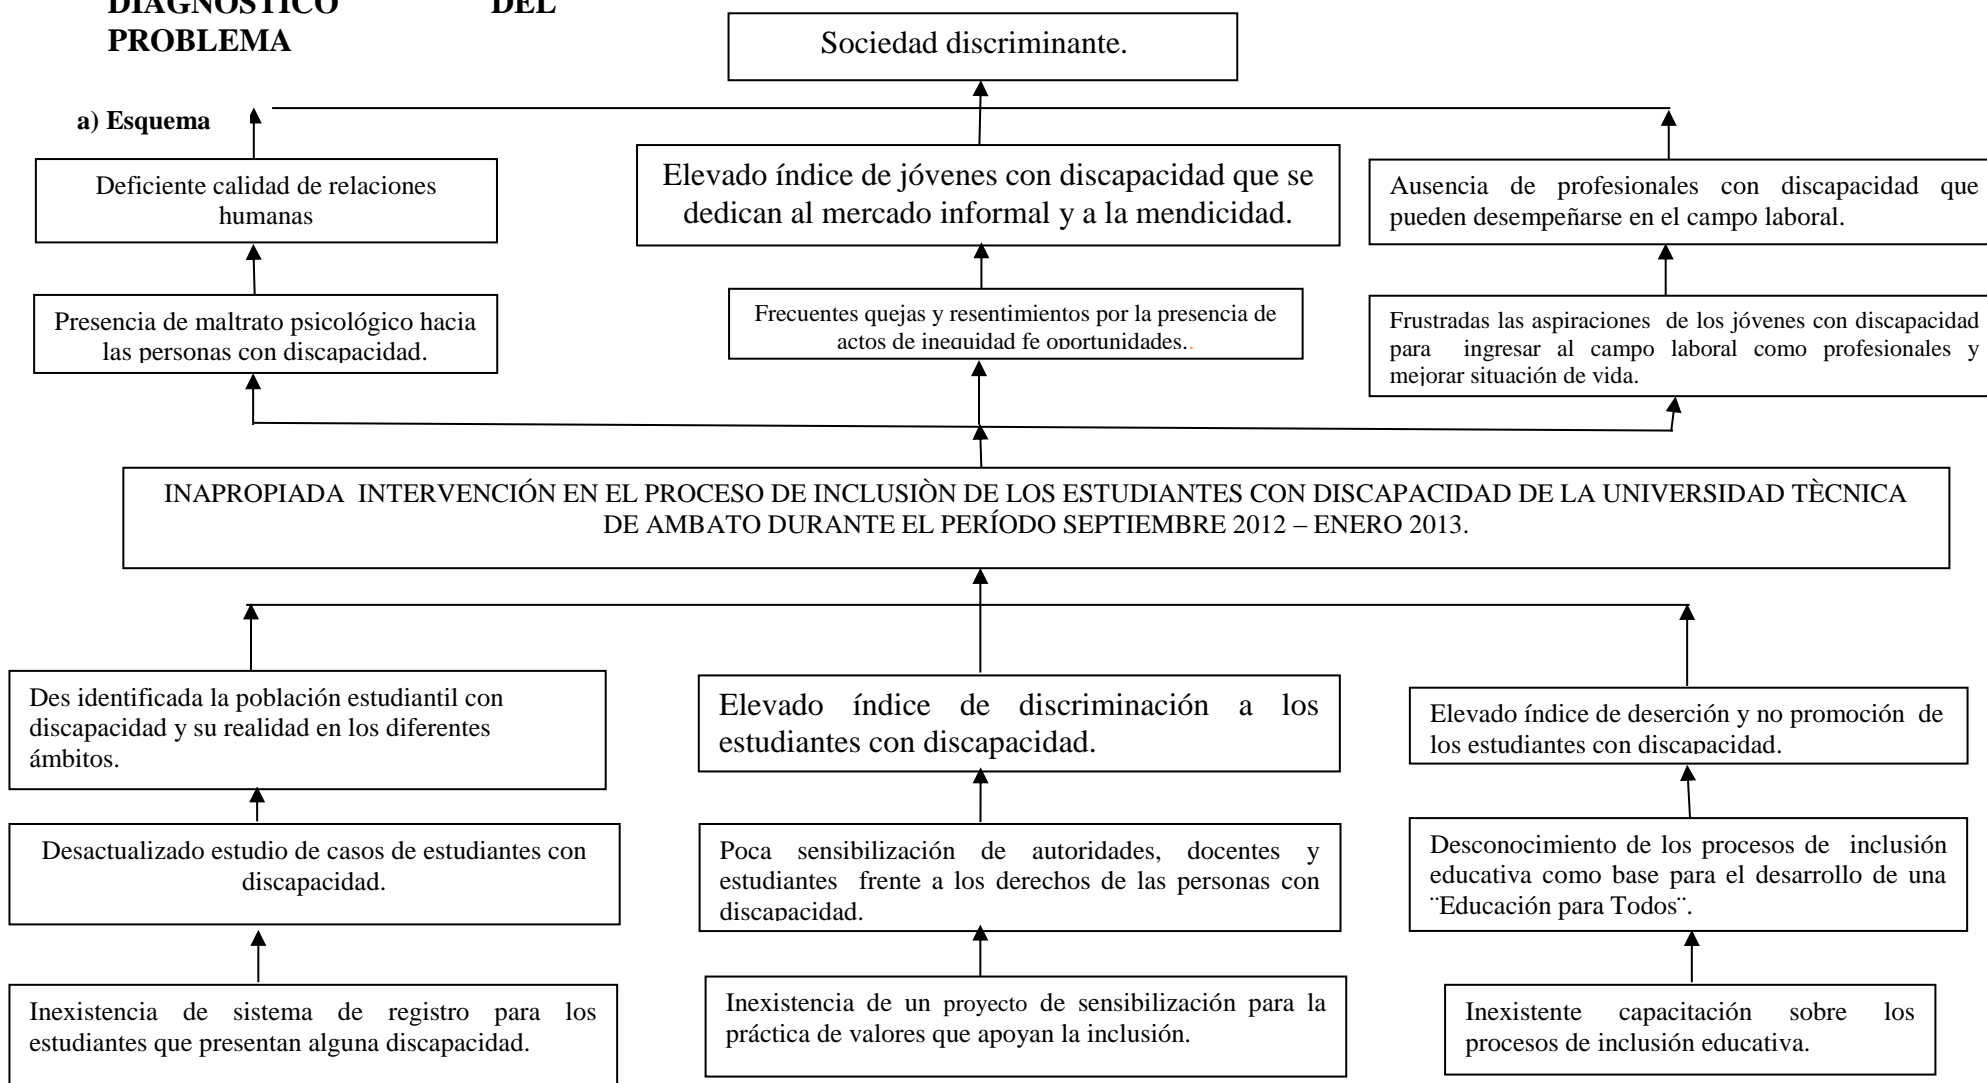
DIAGNÓSTICO DEL PROBLEMA

a) Esquema

Sociedad discriminante.

Deficiente calidad de relaciones humanas

Elevado índice de jóvenes con discapacidad que se dedican al mercado informal y a la mendicidad.

Ausencia de profesionales con discapacidad que pueden desempeñarse en el campo laboral.

Presencia de maltrato psicológico hacia las personas con discapacidad.

Frecuentes quejas y resentimientos por la presencia de actos de inequidad fe oportunidades..

Frustradas las aspiraciones de los jóvenes con discapacidad para ingresar al campo laboral como profesionales y mejorar situación de vida.

INAPROPIADA INTERVENCIÓN EN EL PROCESO DE INCLUSIÒN DE LOS ESTUDIANTES CON DISCAPACIDAD DE LA UNIVERSIDAD TÈCNICA DE AMBATO DURANTE EL PERÍODO SEPTIEMBRE 2012 – ENERO 2013.

Des identificada la población estudiantil con discapacidad y su realidad en los diferentes ámbitos.

Elevado índice de discriminación a los estudiantes con discapacidad.

Elevado índice de deserción y no promoción de los estudiantes con discapacidad.

Desactualizado estudio de casos de estudiantes con discapacidad.

Poca sensibilización de autoridades, docentes y estudiantes frente a los derechos de las personas con discapacidad.

Desconocimiento de los procesos de inclusión educativa como base para el desarrollo de una ¨Educación para Todos¨.

Inexistencia de sistema de registro para los estudiantes que presentan alguna discapacidad.

Inexistencia de un proyecto de sensibilización para la práctica de valores que apoyan la inclusión.

Inexistente capacitación sobre los procesos de inclusión educativa.